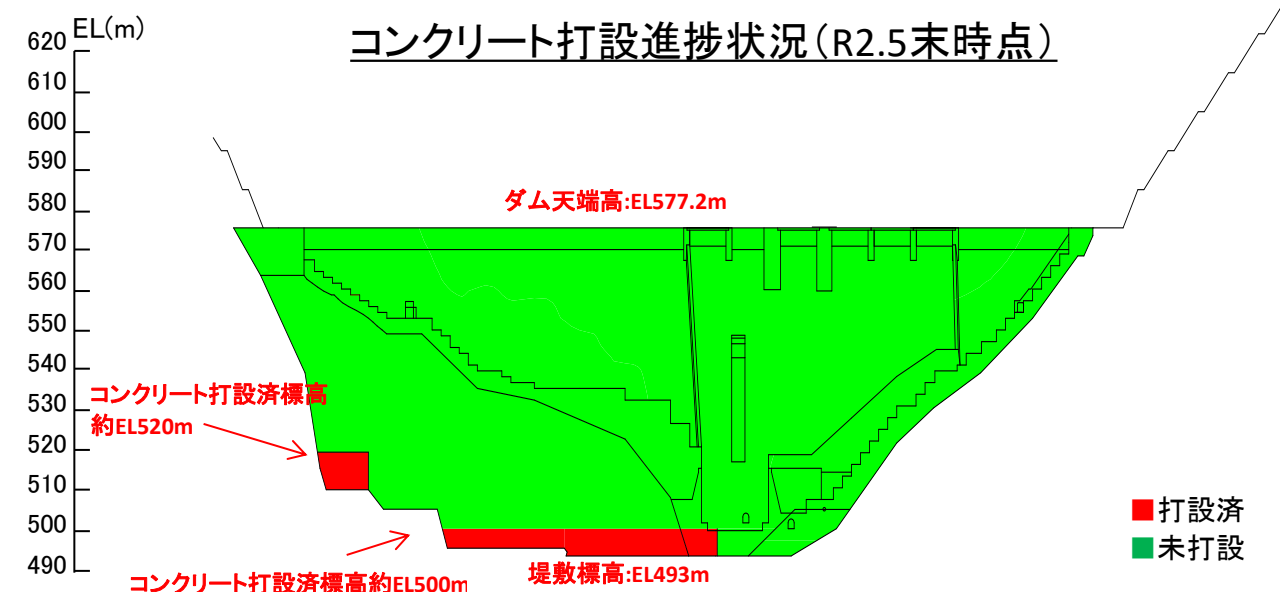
EL(m)

コンクリート打設進捗状況(R2.5末時点)

620
610
600
590
580
570
560
550
540
530
520
510
500
490

ダム天端高:EL577.2m

コンクリート打設済標高約EL520m

コンクリート打設済標高約EL500m

堤敷標高:EL493m

打設済
未打設